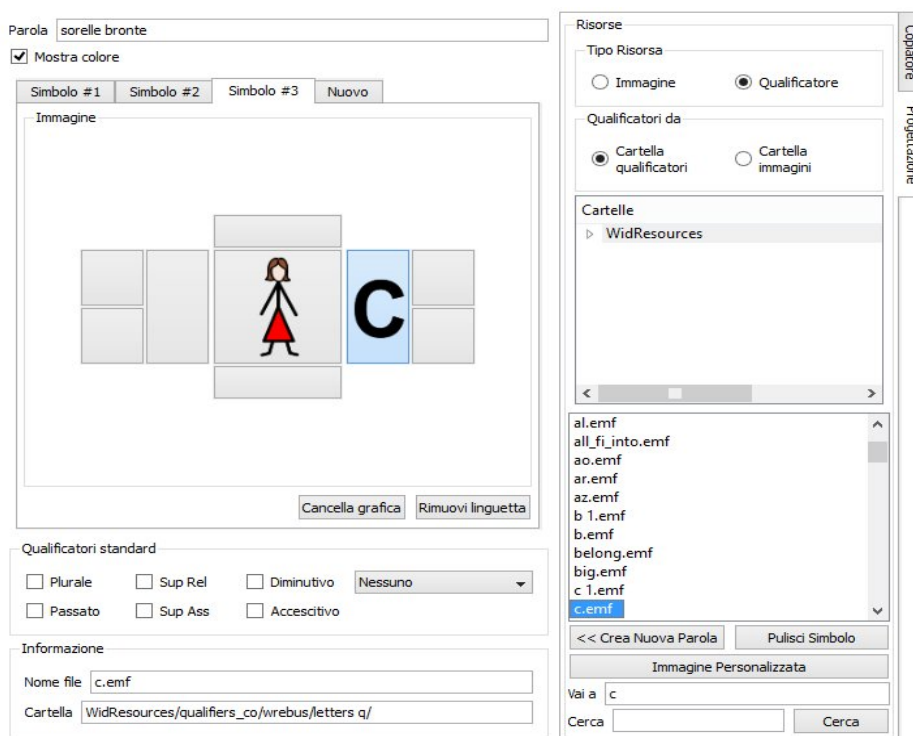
Parola sorelle bronte

Mostra colore

Simbolo #1 Simbolo #2 Simbolo #3 Nuovo

Immagine

C

Cancella grafica Rimuovi linguetta

Qualificatori standard

Plurale Sup Rel Diminutivo Nessuno

Passato Sup Ass Accescitivo

Informazione

Nome file c.emf

Cartella WidResources/qualifiers_co/wrebus/letters q/

Risorse

Tipo Risorsa

Immagine Qualificatore

Qualificatori da

Cartella qualificatori Cartella immagini

Cartelle

WidResources

al.emf
all_fi_into.emf
ao.emf
ar.emf
az.emf
b 1.emf
b.emf
belong.emf
big.emf
c 1.emf
c.emf

<< Crea Nuova Parola Pulisci Simbolo

Immagine Personalizzata

Vai a c

Cerca Cerca

Copiatore Progettazione